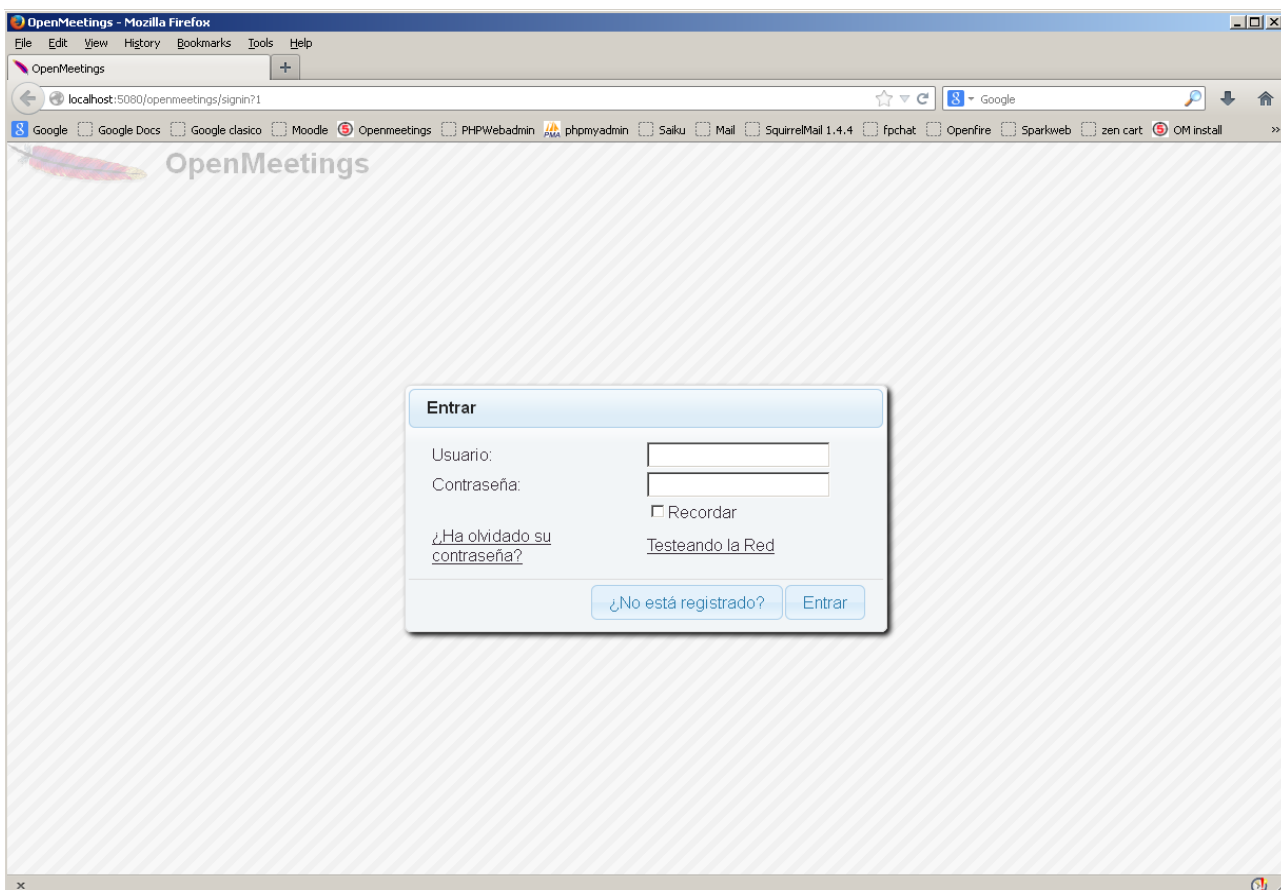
OpenMeetings - Mozilla Firefox

File Edit View History Bookmarks Tools Help

OpenMeetings +

localhost:5080/openmeetings/signin?1

Google

Google Google Docs Google clasico Moodle Openmeetings PHPWebadmin phpmyadmin Saiku Mail SquirrelMail 1.4.4 fpchat Openfire Sparkweb zen cart OM install

OpenMeetings

Entrar

Usuario:

Contraseña:

Recordar

¿Ha olvidado su contraseña?

Testeando la Red

¿No está registrado?

Entrar

x